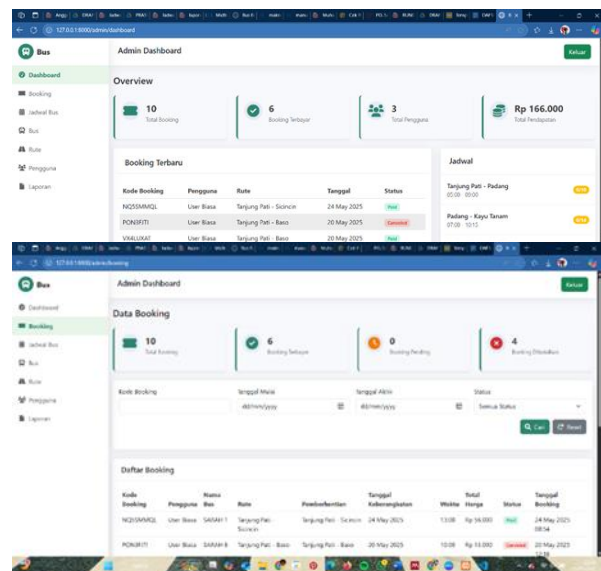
127.0.0.1:8000/admin/dashboard

Bus

Admin Dashboard

Keluar

Dashboard
Booking
Jadwal Bus
Bus
Rute
Pengguna
Laporan

Overview

10
Total Booking

6
Booking Terbayar

3
Total Pengguna

Rp 166.000
Total Pendapatan

Booking Terbaru

| Kode Booking | Pengguna | Rute | Tanggal | Status |
|---|---|---|---|---|
| NQ55MMQL | User Biasa | Tanjung Pati - Sicincin | 24 May 2025 | Paid |
| PON3FITI | User Biasa | Tanjung Pati - Baso | 20 May 2025 | Canceled |
| VX4LUXAT | User Biasa | Tanjung Pati - Baso | 20 May 2025 | Paid |

Jadwal

Tanjung Pati - Padang
05:00 - 09:00

Padang - Kayu Tanam
07:00 - 10:15

127.0.0.1:8000/admin/booking

Bus

Admin Dashboard

Keluar

Dashboard
Booking
Jadwal Bus
Bus
Rute
Pengguna
Laporan

Data Booking

10
Total Booking

6
Booking Terbayar

0
Booking Pending

4
Booking Dibatalkan

Kode Booking

Tanggal Mulai
dd/mm/yyyy

Tanggal Akhir
dd/mm/yyyy

Status
Semua Status

Cari
Reset

Daftar Booking

| Kode Booking | Pengguna | Nama Bus | Rute | Pemberhentian | Tanggal Keberangkatan | Waktu | Total Harga | Status | Tanggal Booking |
|---|---|---|---|---|---|---|---|---|---|
| NQ55MMQL | User Biasa | SAISAH 1 | Tanjung Pati - Sicincin | Tanjung Pati - Sicincin | 24 May 2025 | 13:08 | Rp 56.000 | Paid | 24 May 2025 08:54 |
| PON3FITI | User Biasa | SARAH 8 | Tanjung Pati - Baso | Tanjung Pati - Baso | 20 May 2025 | 10:09 | Rp 13.000 | Canceled | 20 May 2025 12:18 |